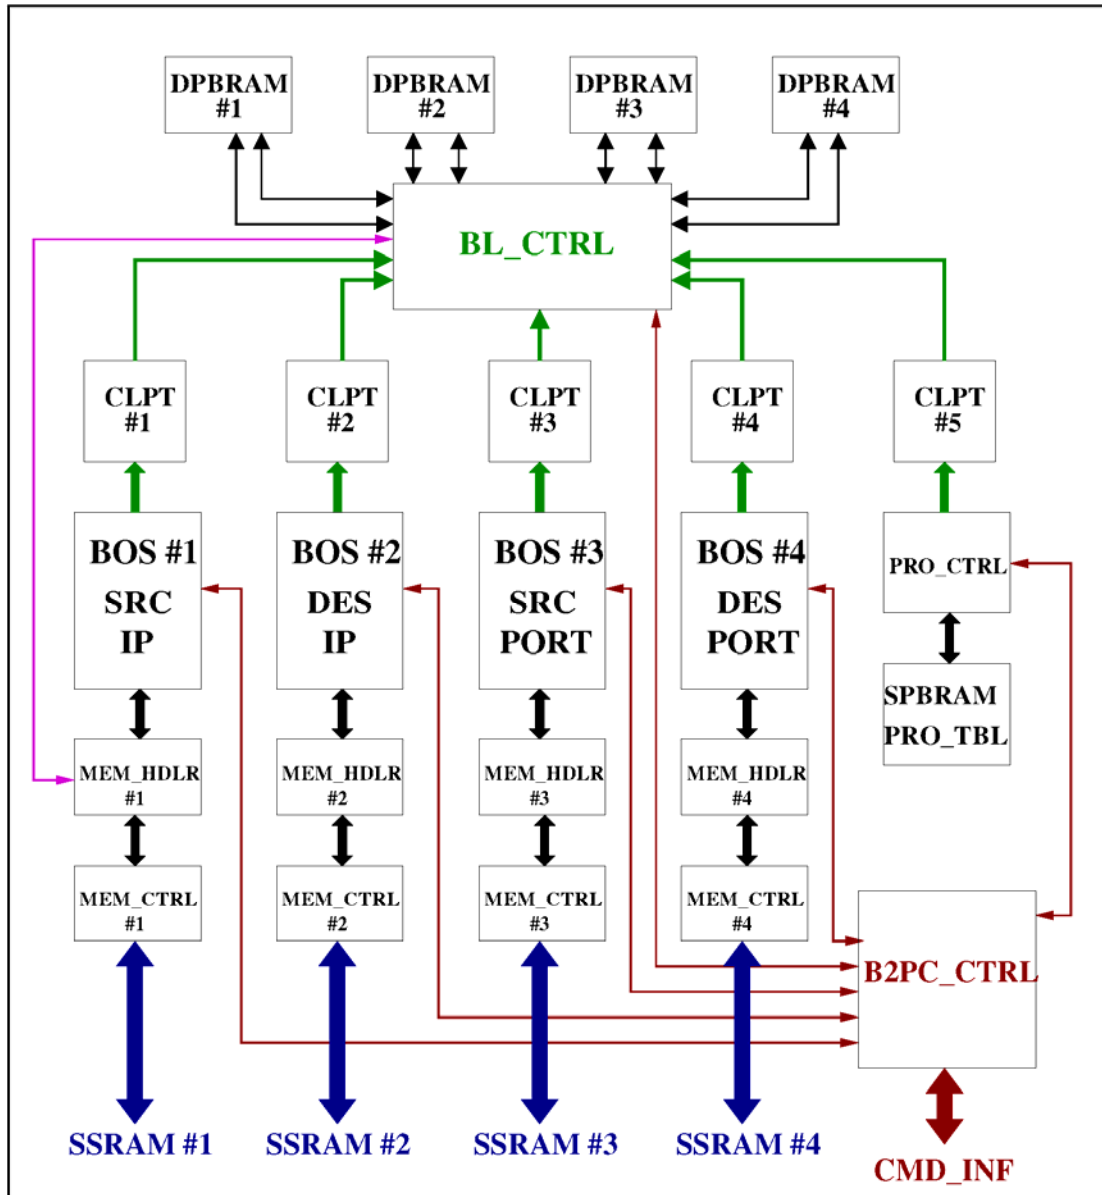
DPBRAM #1

DPBRAM #2

DPBRAM #3

DPBRAM #4

BL_CTRL

CLPT #1

CLPT #2

CLPT #3

CLPT #4

CLPT #5

BOS #1 SRC IP

BOS #2 DES IP

BOS #3 SRC PORT

BOS #4 DES PORT

PRO_CTRL

SPBRAM PRO_TBL

MEM_HDLR #1

MEM_HDLR #2

MEM_HDLR #3

MEM_HDLR #4

MEM_CTRL #1

MEM_CTRL #2

MEM_CTRL #3

MEM_CTRL #4

B2PC_CTRL

SSRAM #1

SSRAM #2

SSRAM #3

SSRAM #4

CMD_INF